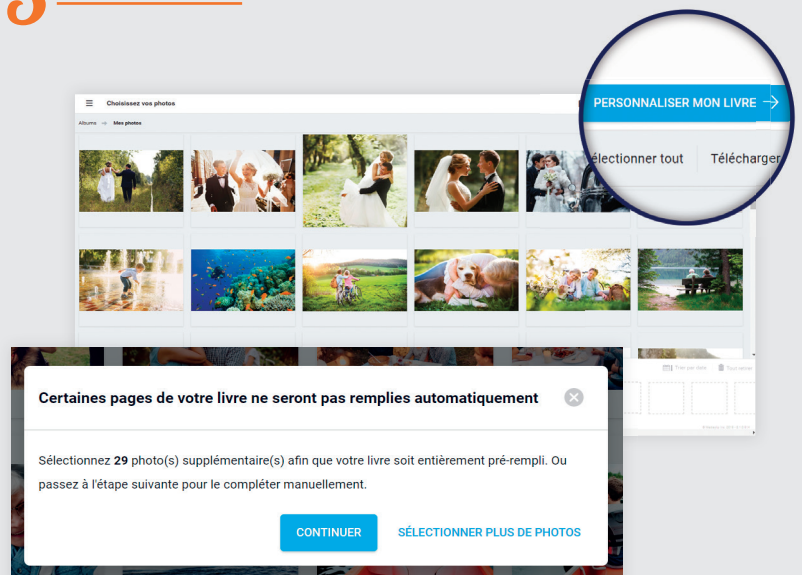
Choisissez vos photos

Albums → Mes photos

PERSONNALISER MON LIVRE →

électionner tout

Télécharger

Trier par date

Tout retirer

Certaines pages de votre livre ne seront pas remplies automatiquement

Sélectionnez **29** photo(s) supplémentaire(s) afin que votre livre soit entièrement pré-rempli. Ou passez à l'étape suivante pour le compléter manuellement.

CONTINUER

SÉLECTIONNER PLUS DE PHOTOS